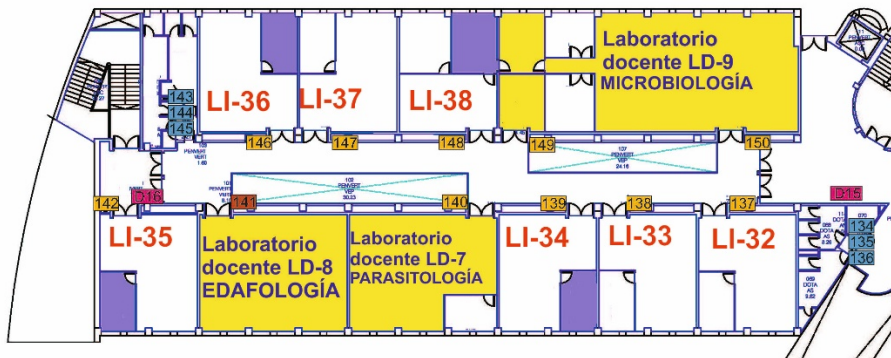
LI-36
LI-37
LI-38
Laboratorio docente LD-9 MICROBIOLOGÍA
143
144
145
146
147
148
149
150
142
D16
141
140
139
138
137
D15
134
135
136
LI-35
Laboratorio docente LD-8 EDAFOLOGÍA
Laboratorio docente LD-7 PARASITOLOGÍA
LI-34
LI-33
LI-32